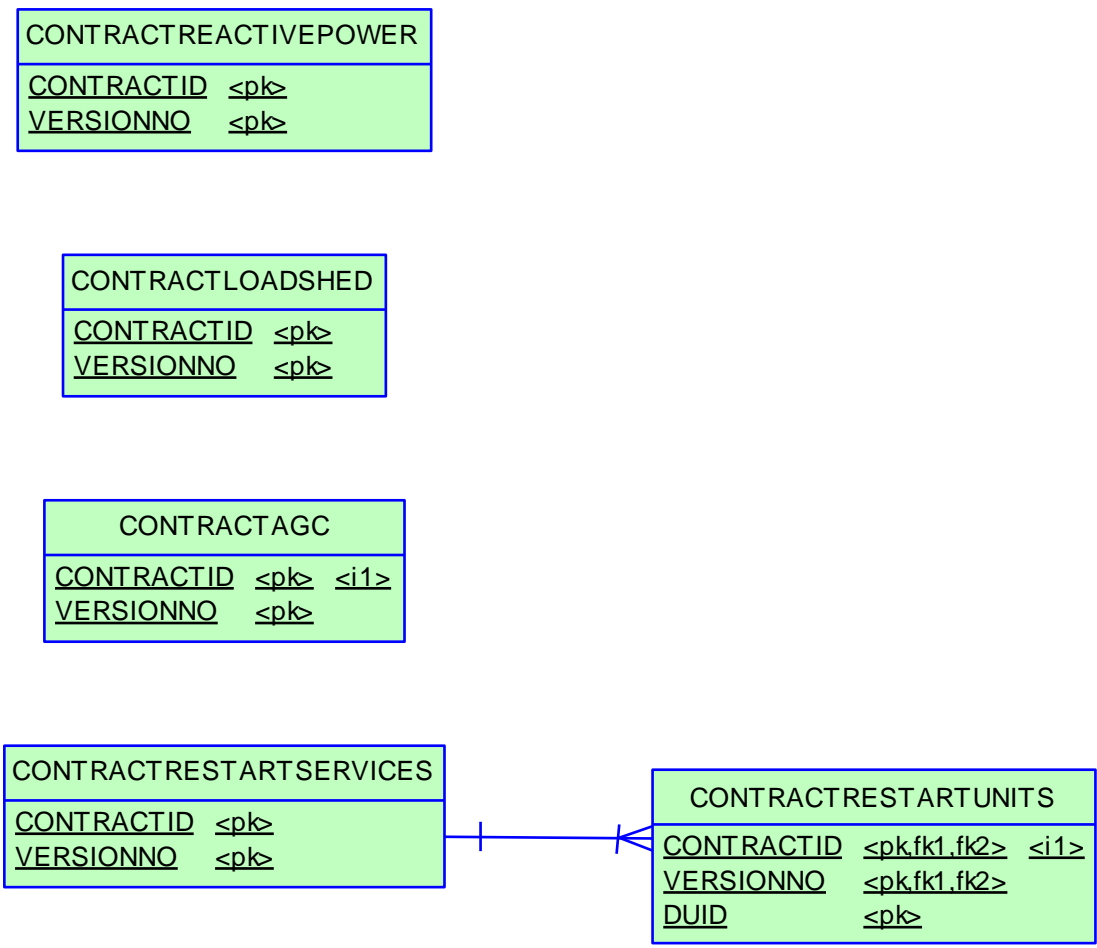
CONTRACTREACTIVEPOWER

CONTRACTID <pk>
VERSIONNO <pk>

CONTRACTLOADSHED

CONTRACTID <pk>
VERSIONNO <pk>

CONTRACTAGC

CONTRACTID <pk> <i1>
VERSIONNO <pk>

CONTRACTRESTARTSERVICES

CONTRACTID <pk>
VERSIONNO <pk>

CONTRACTRESTARTUNITS

CONTRACTID <pk,fk1,fk2> <i1>
VERSIONNO <pk,fk1,fk2>
DUID <pk>